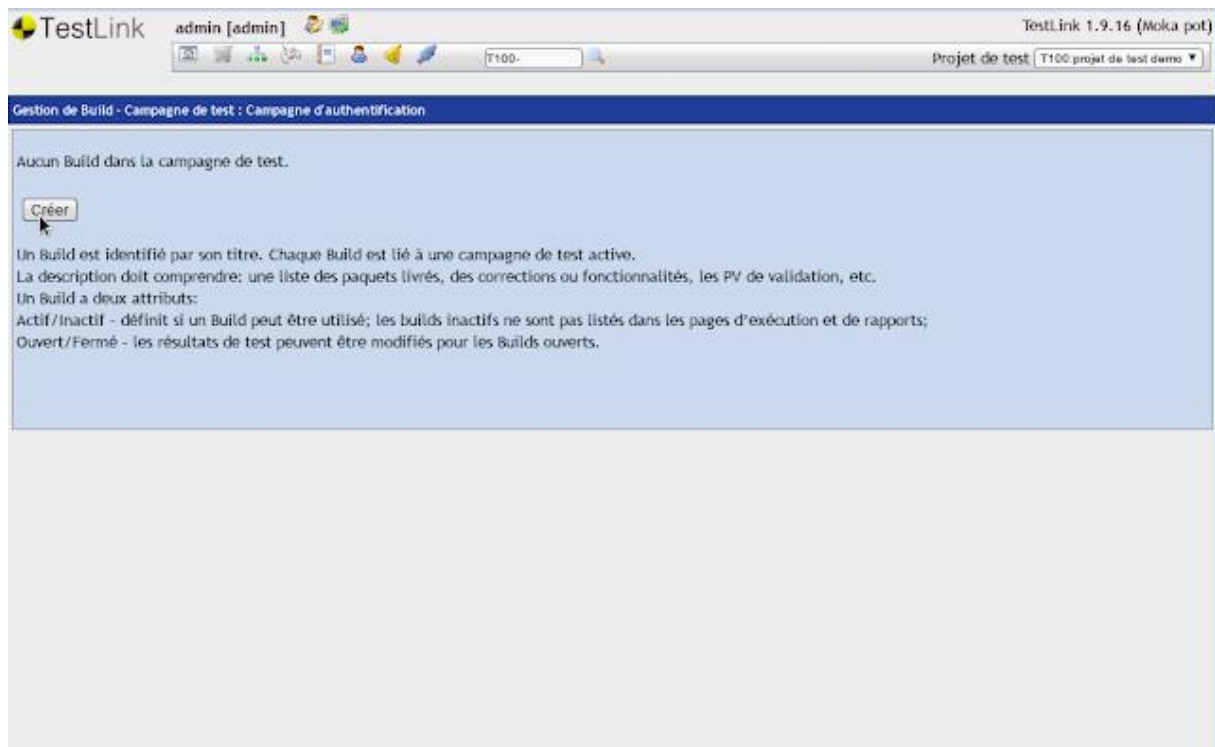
TestLink admin [admin]

TestLink 1.9.16 (Moka pot)

T100-

Projet de test T100 projet de test demo ▼

Gestion de Build - Campagne de test : Campagne d'authentification

Aucun Build dans la campagne de test.

Créer

Un Build est identifié par son titre. Chaque Build est lié à une campagne de test active.
La description doit comprendre: une liste des paquets livrés, des corrections ou fonctionnalités, les PV de validation, etc.
Un Build a deux attributs:
Actif/Inactif - définit si un Build peut être utilisé; les builds inactifs ne sont pas listés dans les pages d'exécution et de rapports;
Ouvert/Fermé - les résultats de test peuvent être modifiés pour les Builds ouverts.